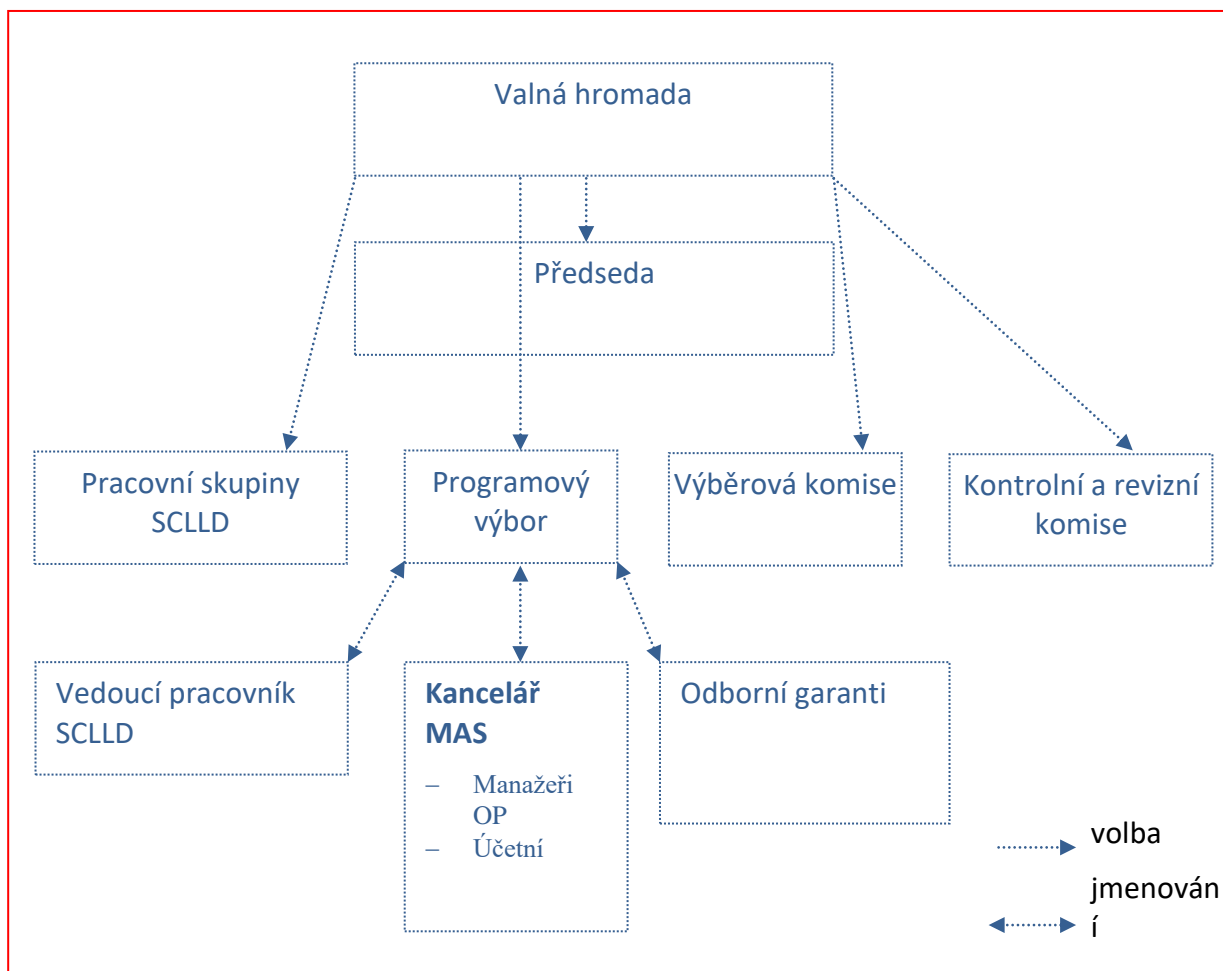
Valná hromada

Předseda

Pracovní skupiny SCLLD

Programový výbor

Výběrová komise

Kontrolní a revizní komise

Vedoucí pracovník SCLLD

**Kancelář MAS**

– Manažeři OP
– Účetní

Odborní garanti

volba

jmenován
í